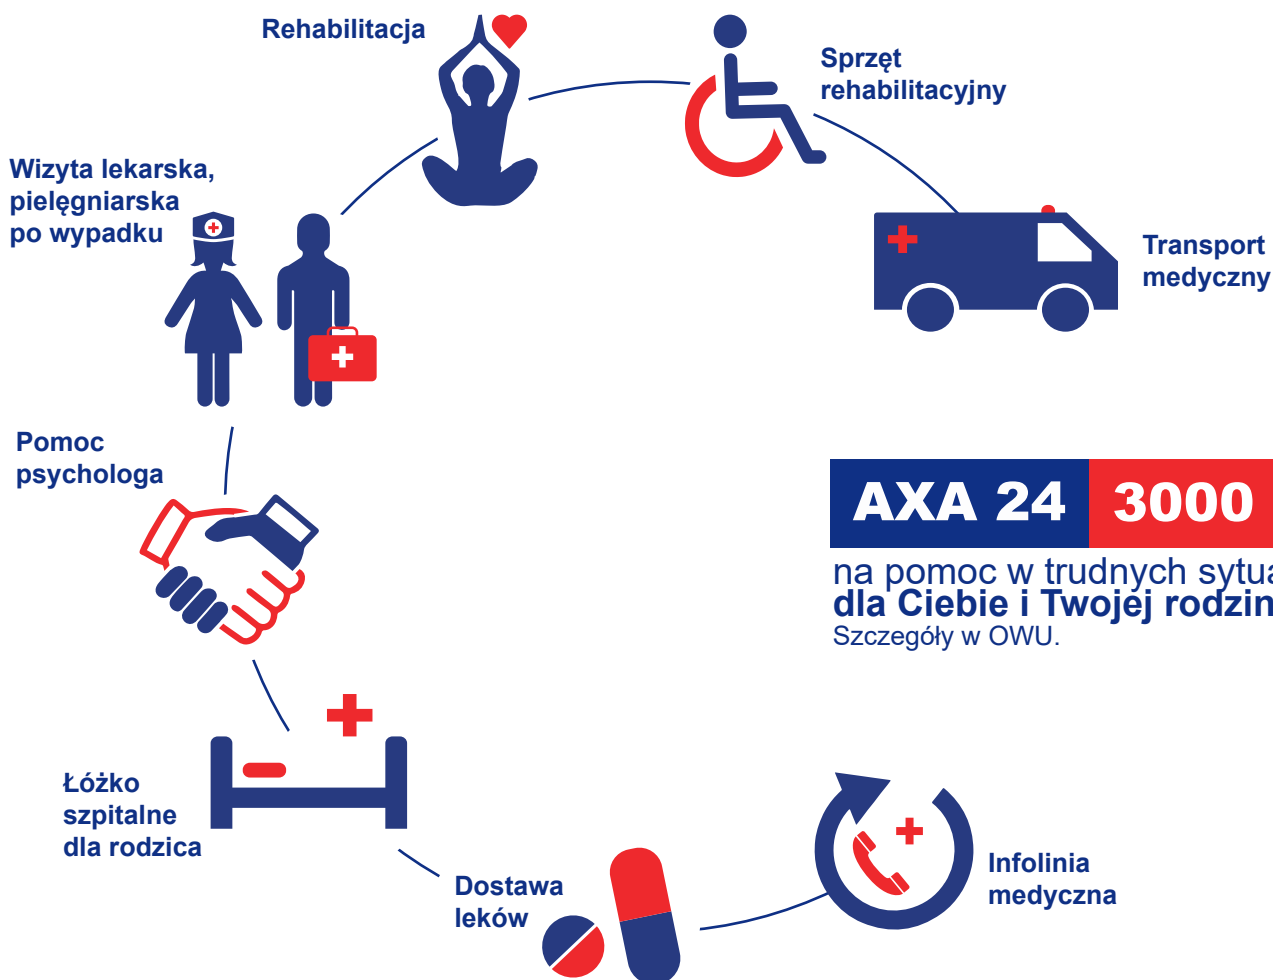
Rehabilitacja

Sprzęt rehabilitacyjny

Wizyta lekarska, pielęgniarska po wypadku

Transport medyczny

Pomoc psychologa

AXA 24 3000

na pomoc w trudnych sytua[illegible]
dla Ciebie i Twojej rodzin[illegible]
Szczegóły w OWU.

Łóżko szpitalne dla rodzica

Dostawa leków

Infolinia medyczna